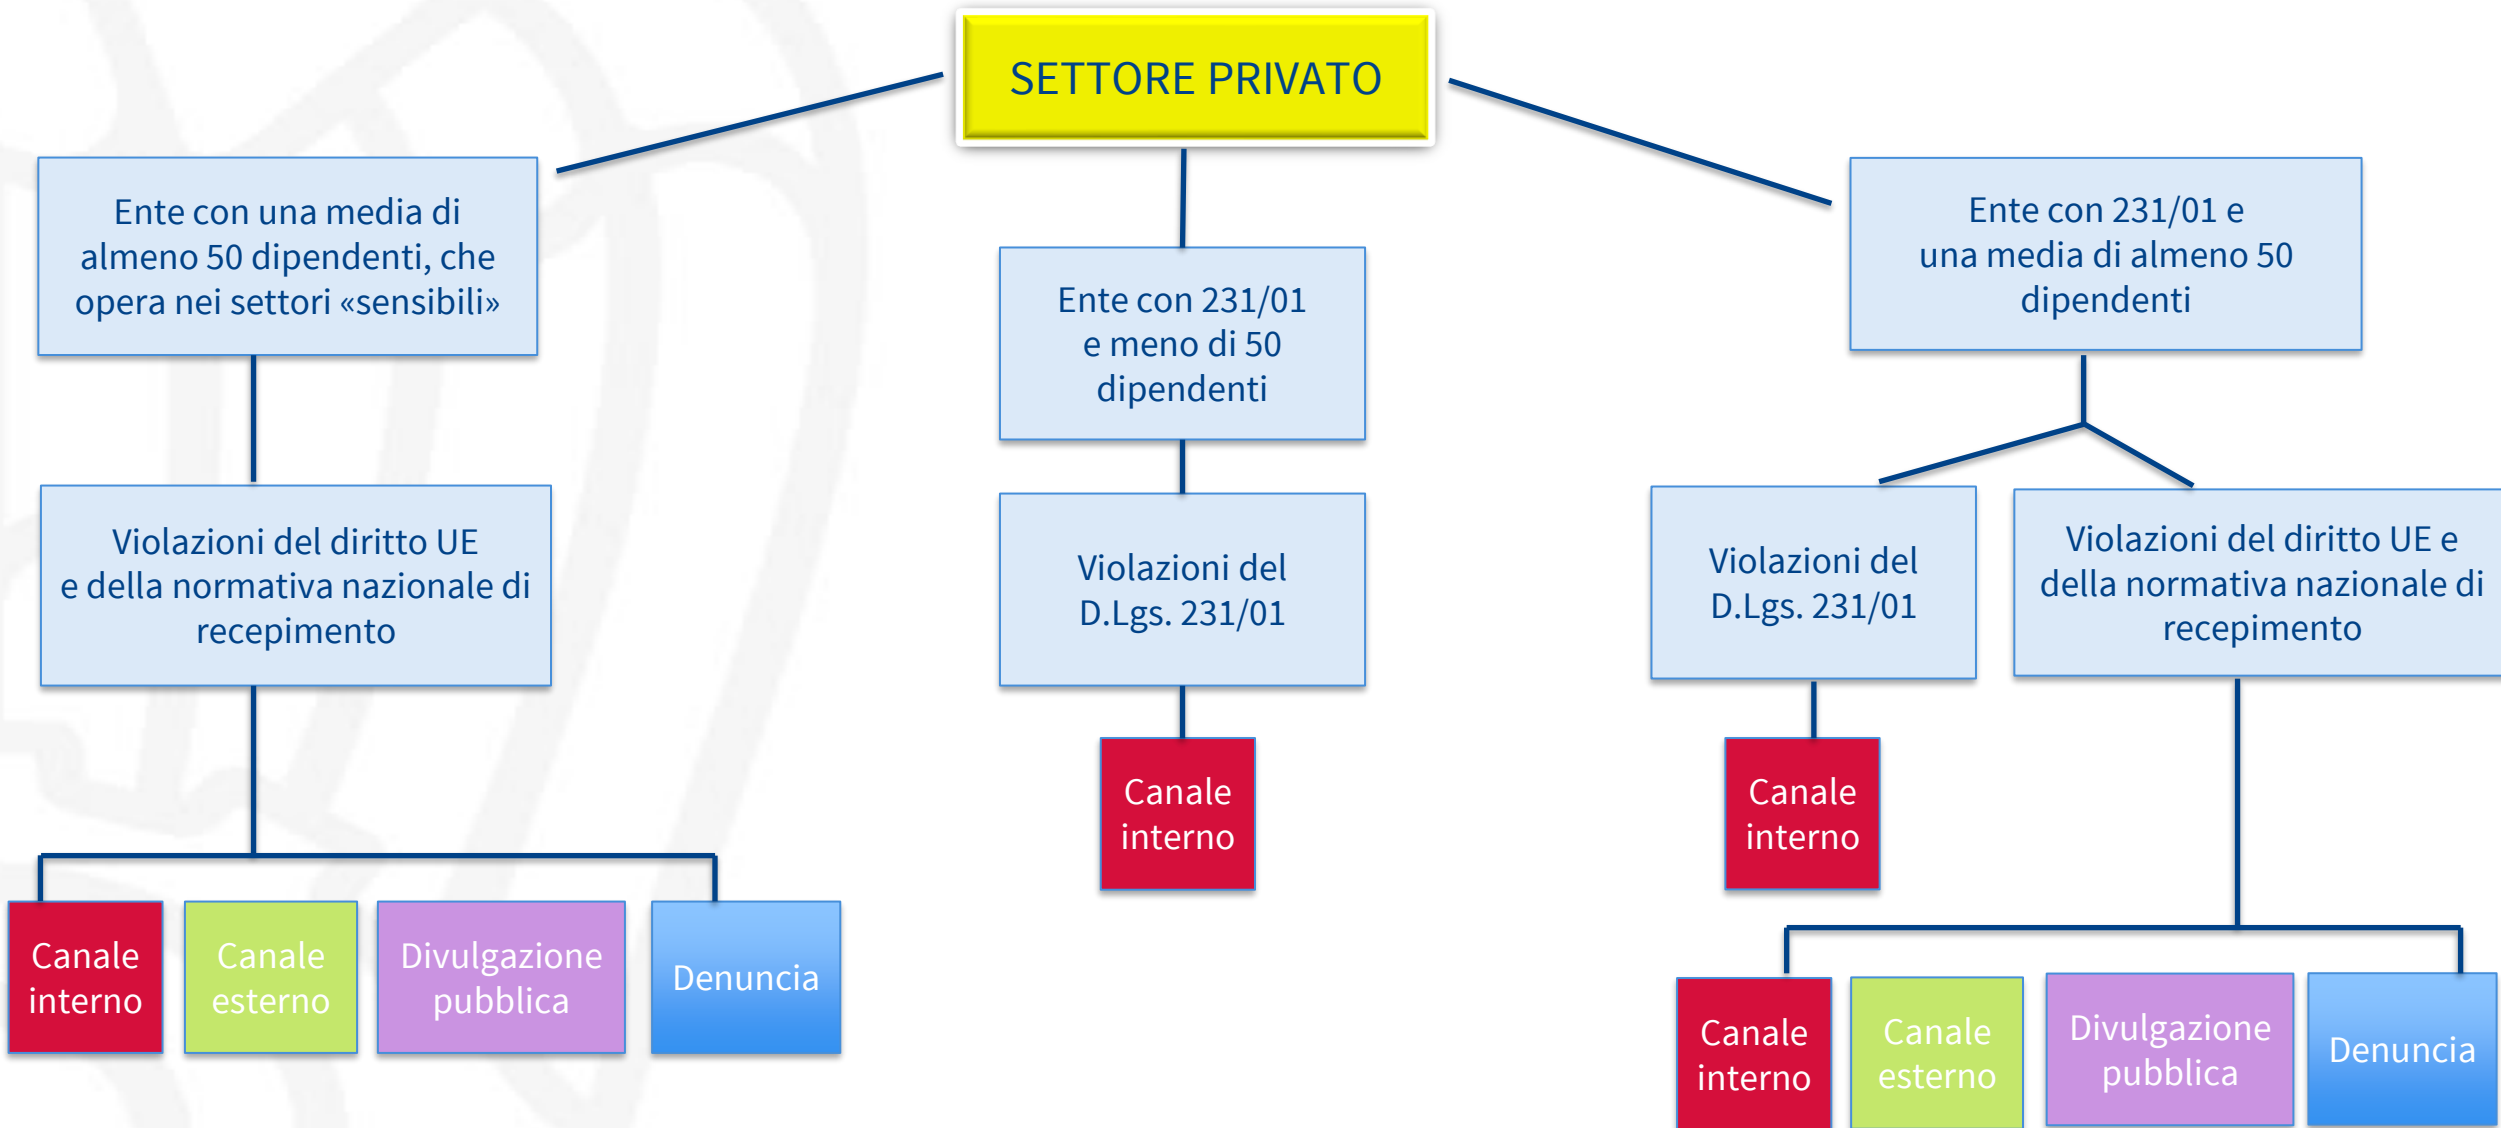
SETTORE PRIVATO

Ente con una media di almeno 50 dipendenti, che opera nei settori «sensibili»

Violazioni del diritto UE e della normativa nazionale di recepimento

Canale interno

Canale esterno

Divulgazione pubblica

Denuncia

Ente con 231/01 e meno di 50 dipendenti

Violazioni del D.Lgs. 231/01

Canale interno

Ente con 231/01 e una media di almeno 50 dipendenti

Violazioni del D.Lgs. 231/01

Canale interno

Violazioni del diritto UE e della normativa nazionale di recepimento

Canale interno

Canale esterno

Divulgazione pubblica

Denuncia